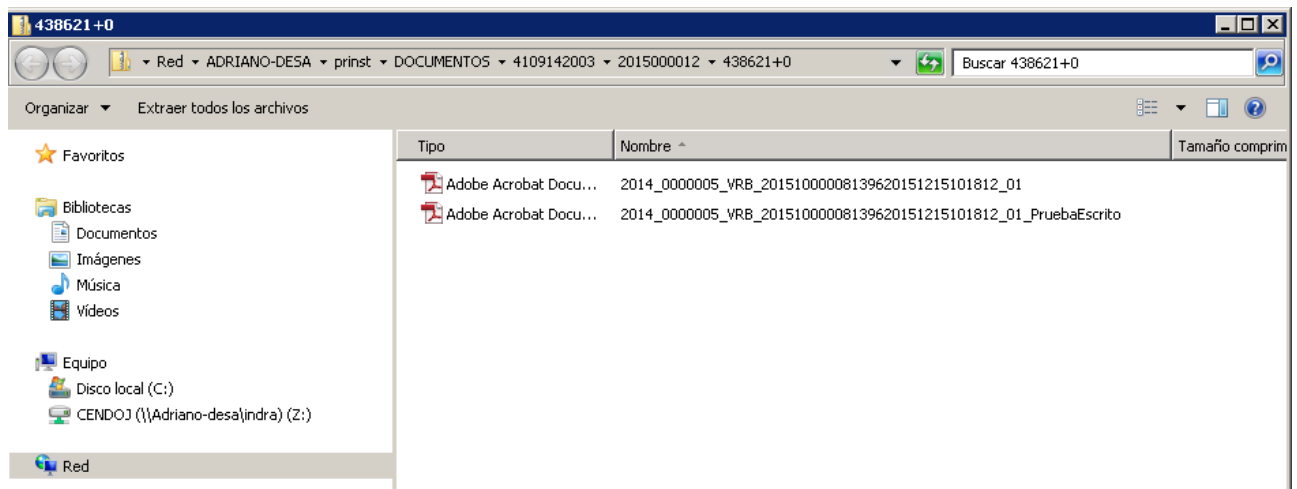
438621+0

▸ Red ▸ ADRIANO-DESA ▸ prinst ▸ DOCUMENTOS ▸ 4109142003 ▸ 2015000012 ▸ 438621+0

Buscar 438621+0

Organizar ▾ Extraer todos los archivos

Favoritos

Bibliotecas
Documentos
Imágenes
Música
Vídeos

Equipo
Disco local (C:)
CENDOJ (\\Adriano-desa\indra) (Z:)

Red

| Tipo | Nombre | Tamaño comprim |
|---|---|---|
| Adobe Acrobat Docu... | 2014_0000005_VRB_20151000008139620151215101812_01 | |
| Adobe Acrobat Docu... | 2014_0000005_VRB_20151000008139620151215101812_01_PruebaEscrito | |